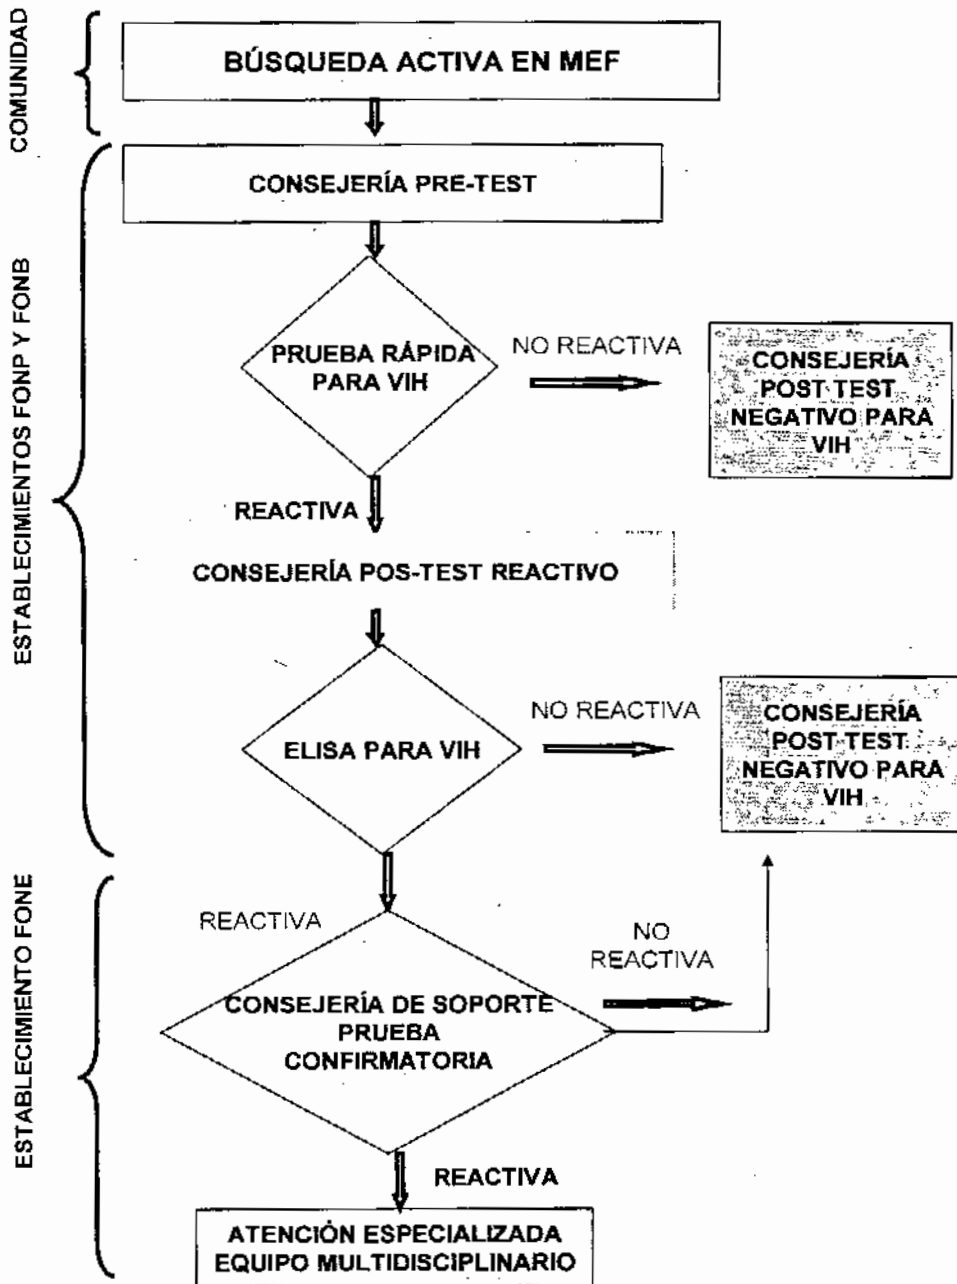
COMUNIDAD

BÚSQUEDA ACTIVA EN MEF

ESTABLECIMIENTOS FONP Y FONB

CONSEJERÍA PRE-TEST

PRUEBA RÁPIDA PARA VIH

NO REACTIVA

CONSEJERÍA POST TEST NEGATIVO PARA VIH

REACTIVA

CONSEJERÍA POS-TEST REACTIVO

ELISA PARA VIH

NO REACTIVA

CONSEJERÍA POST TEST NEGATIVO PARA VIH

ESTABLECIMIENTO FONE

REACTIVA

NO REACTIVA

CONSEJERÍA DE SOPORTE PRUEBA CONFIRMATORIA

REACTIVA

ATENCIÓN ESPECIALIZADA EQUIPO MULTIDISCIPLINARIO